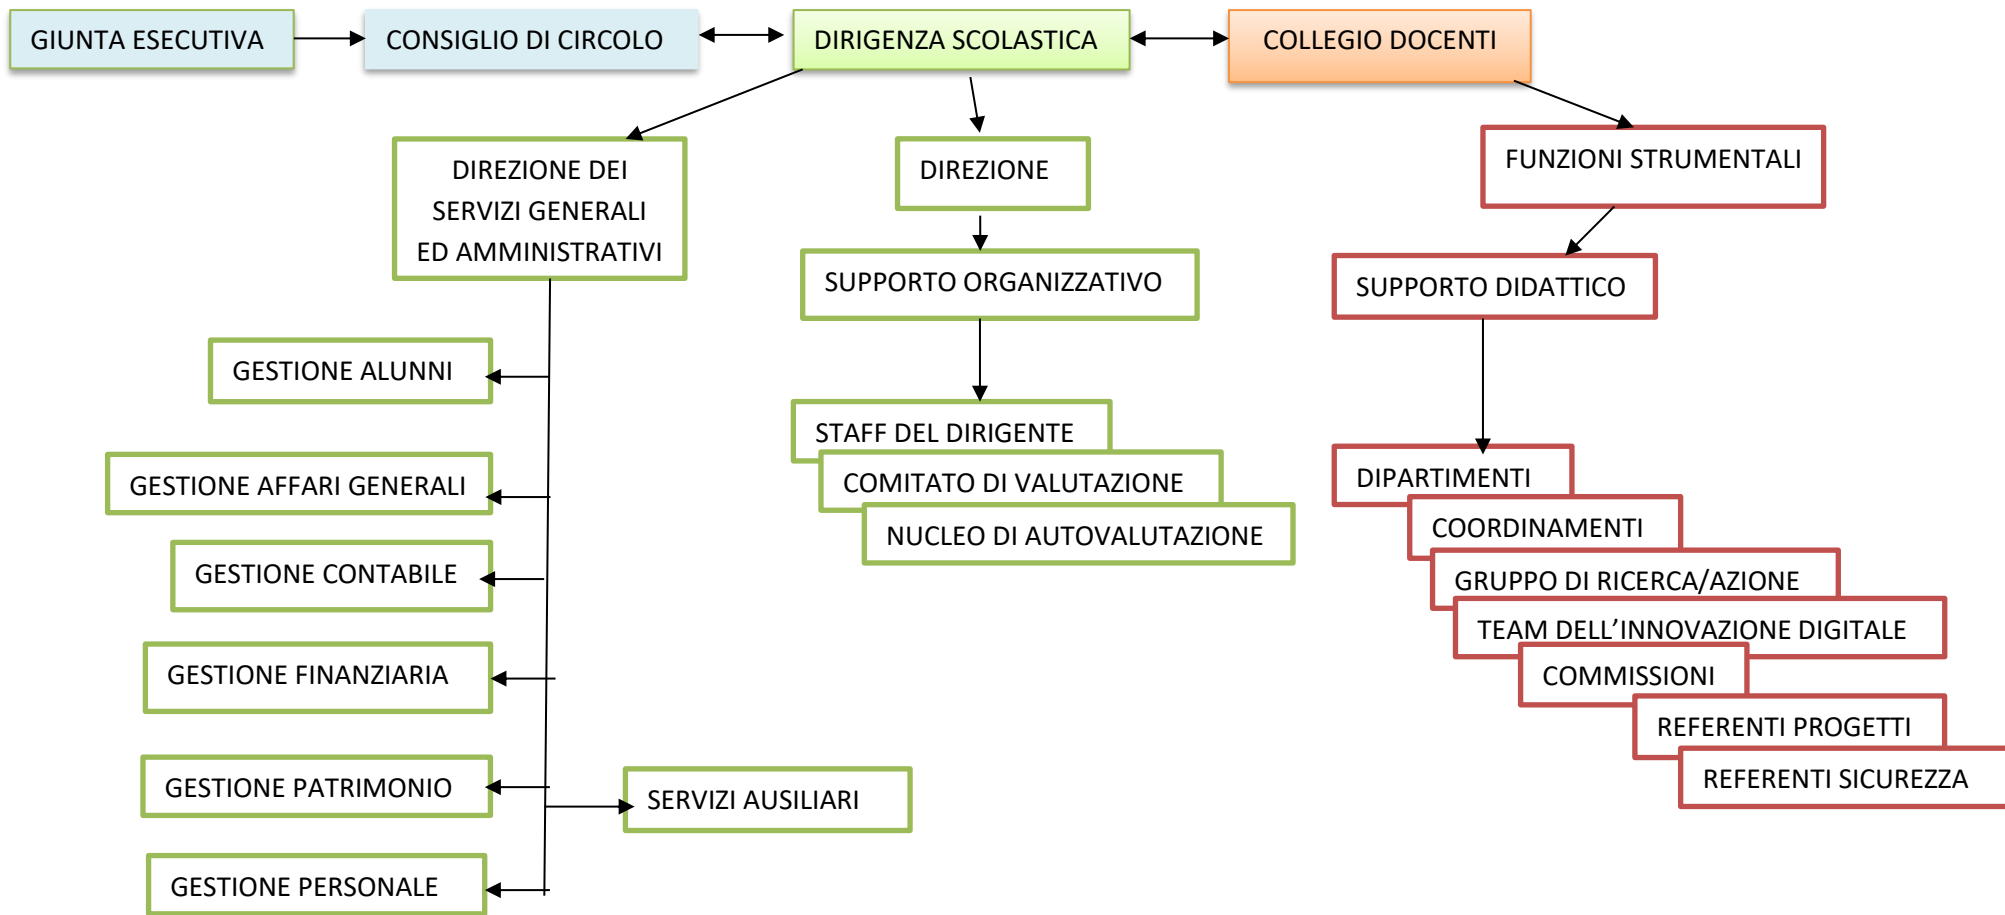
GIUNTA ESECUTIVA

CONSIGLIO DI CIRCOLO

DIRIGENZA SCOLASTICA

COLLEGIO DOCENTI

DIREZIONE DEI SERVIZI GENERALI ED AMMINISTRATIVI

DIREZIONE

SUPPORTO ORGANIZZATIVO

STAFF DEL DIRIGENTE

COMITATO DI VALUTAZIONE

NUCLEO DI AUTOVALUTAZIONE

FUNZIONI STRUMENTALI

SUPPORTO DIDATTICO

DIPARTIMENTI

COORDINAMENTI

GRUPPO DI RICERCA/AZIONE

TEAM DELL'INNOVAZIONE DIGITALE

COMMISSIONI

REFERENTI PROGETTI

REFERENTI SICUREZZA

GESTIONE ALUNNI

GESTIONE AFFARI GENERALI

GESTIONE CONTABILE

GESTIONE FINANZIARIA

GESTIONE PATRIMONIO

SERVIZI AUSILIARI

GESTIONE PERSONALE